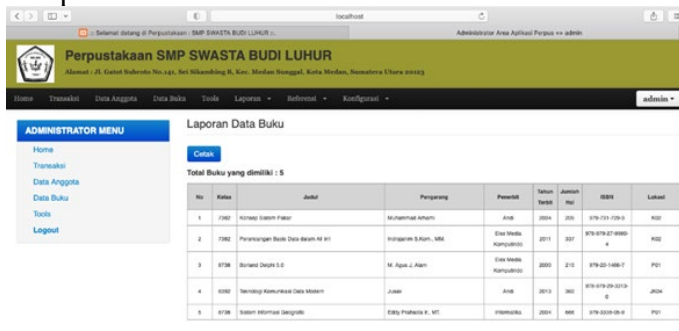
localhost

:: Selamat datang di Perpustakaan : SMP SWASTA BUDI LUHUR ::

Administrator Area Aplikasi Perpus => admin

Perpustakaan SMP SWASTA BUDI LUHUR

Alamat : Jl. Gatot Subroto No.141, Sei Sikambing B, Kec. Medan Sunggal, Kota Medan, Sumatera Utara 20123

Home Transaksi Data Anggota Data Buku Tools Laporan ▾ Referensi ▾ Konfigurasi ▾ admin ▾

ADMINISTRATOR MENU

Home
Transaksi
Data Anggota
Data Buku
Tools
Logout

Laporan Data Buku

Cetak

Total Buku yang dimiliki : 5

| No | Kelas | Judul | Pengarang | Penerbit | Tahun Terbit | Jumlah Hal | ISBN | Lokasi |
|---|---|---|---|---|---|---|---|---|
| 1 | 7382 | Konsep Sistem Pakar | Muhammad Arhami | Andi | 2004 | 205 | 979-731-729-3 | K02 |
| 2 | 7382 | Perancangan Basis Data dalam Al Ini | Indrajanim S.Kom., MM. | Elex Media Komputindo | 2011 | 337 | 978-979-27-9980-4 | K02 |
| 3 | 9738 | Borland Delphi 5.0 | M. Agus J. Alam | Elex Media Komputindo | 2000 | 215 | 979-20-1466-7 | P01 |
| 4 | 8392 | Teknologi Komunikasi Data Modern | Jusak | Andi | 2013 | 360 | 978-979-29-3213-0 | JK04 |
| 5 | 8738 | Sistem Informasi Geografis | Eddy Prahasta Ir., MT. | Informatika | 2004 | 666 | 979-3338-08-0 | P01 |